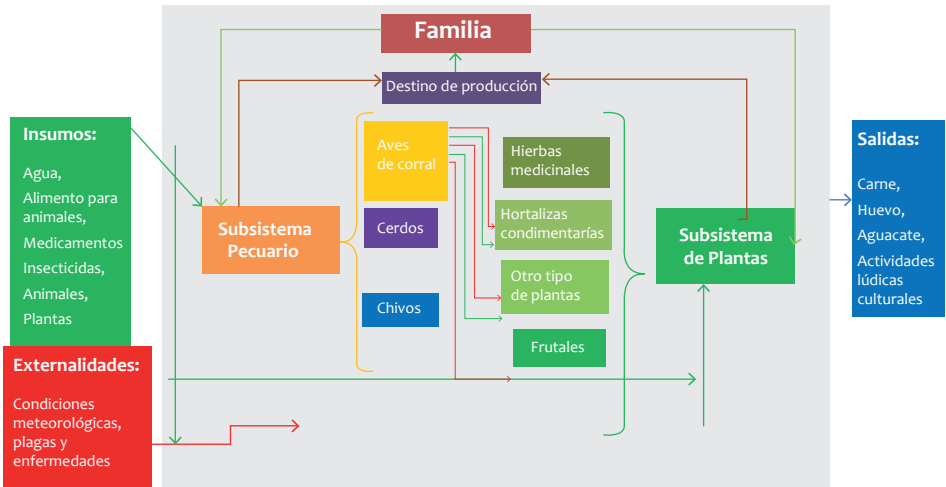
Familia

Destino de producción

Insumos:

Agua,
Alimento para animales,
Medicamentos
Insecticidas,
Animales,
Plantas

Subsistema Pecuario

Aves de corral

Cerdos

Chivos

Hierbas medicinales

Hortalizas condimentarías

Otro tipo de plantas

Frutales

Subsistema de Plantas

Salidas:

Carne,
Huevo,
Aguacate,
Actividades lúdicas culturales

Externalidades:

Condiciones meteorológicas, plagas y enfermedades